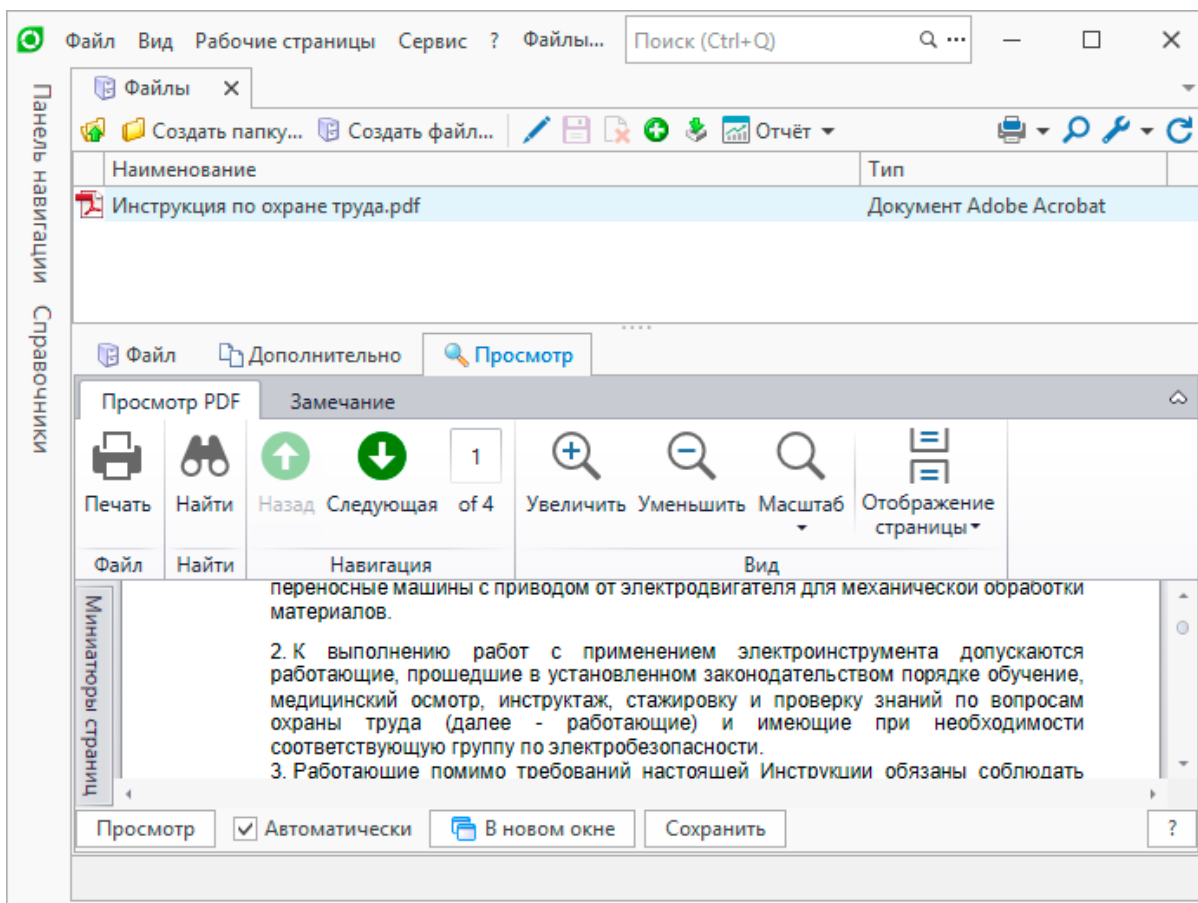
Файл Вид Рабочие страницы Сервис ? Файлы... Поиск (Ctrl+Q)

Панель навигации Справочники

Файлы

Создать папку... Создать файл... Отчёт

| Наименование | Тип |
|---|---|
| Инструкция по охране труда.pdf | Документ Adobe Acrobat |

Файл Дополнительно Просмотр

Просмотр PDF Замечание

Печать Найти Назад Следующая 1 of 4 Увеличить Уменьшить Масштаб Отображение страницы

Файл Найти Навигация Вид

Миниатюры страниц

переносные машины с приводом от электродвигателя для механической обработки материалов.

2. К выполнению работ с применением электроинструмента допускаются работающие, прошедшие в установленном законодательством порядке обучение, медицинский осмотр, инструктаж, стажировку и проверку знаний по вопросам охраны труда (далее - работающие) и имеющие при необходимости соответствующую группу по электробезопасности.

3. Работающие помимо требований настоящей Инструкции обязаны соблюдать

Просмотр Автоматически В новом окне Сохранить ?